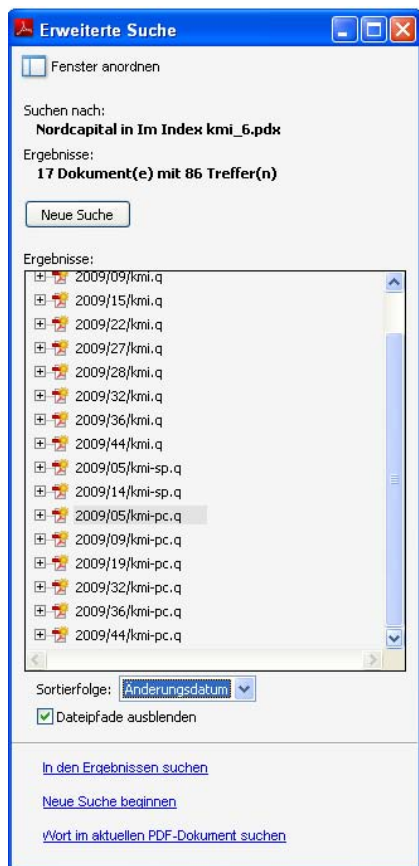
Erweiterte Suche

Fenster anordnen

Suchen nach:
Nordcapital in Im Index kmi_6.pdx

Ergebnisse:
17 Dokument(e) mit 86 Treffer(n)

Neue Suche

Ergebnisse:
2009/09/kmi.q
2009/15/kmi.q
2009/22/kmi.q
2009/27/kmi.q
2009/28/kmi.q
2009/32/kmi.q
2009/36/kmi.q
2009/44/kmi.q
2009/05/kmi-sp.q
2009/14/kmi-sp.q
2009/05/kmi-pc.q
2009/09/kmi-pc.q
2009/19/kmi-pc.q
2009/32/kmi-pc.q
2009/36/kmi-pc.q
2009/44/kmi-pc.q

Sortierfolge: Änderungsdatum

Dateipfade ausblenden

In den Ergebnissen suchen

Neue Suche beginnen

Wort im aktuellen PDF-Dokument suchen